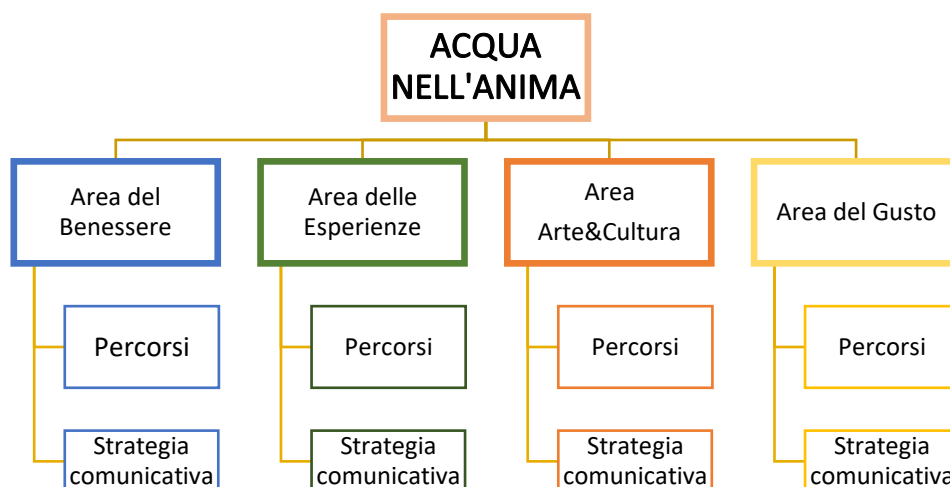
ACQUA NELL'ANIMA

Area del Benessere

Percorsi

Strategia comunicativa

Area delle Esperienze

Percorsi

Strategia comunicativa

Area Arte&Cultura

Percorsi

Strategia comunicativa

Area del Gusto

Percorsi

Strategia comunicativa